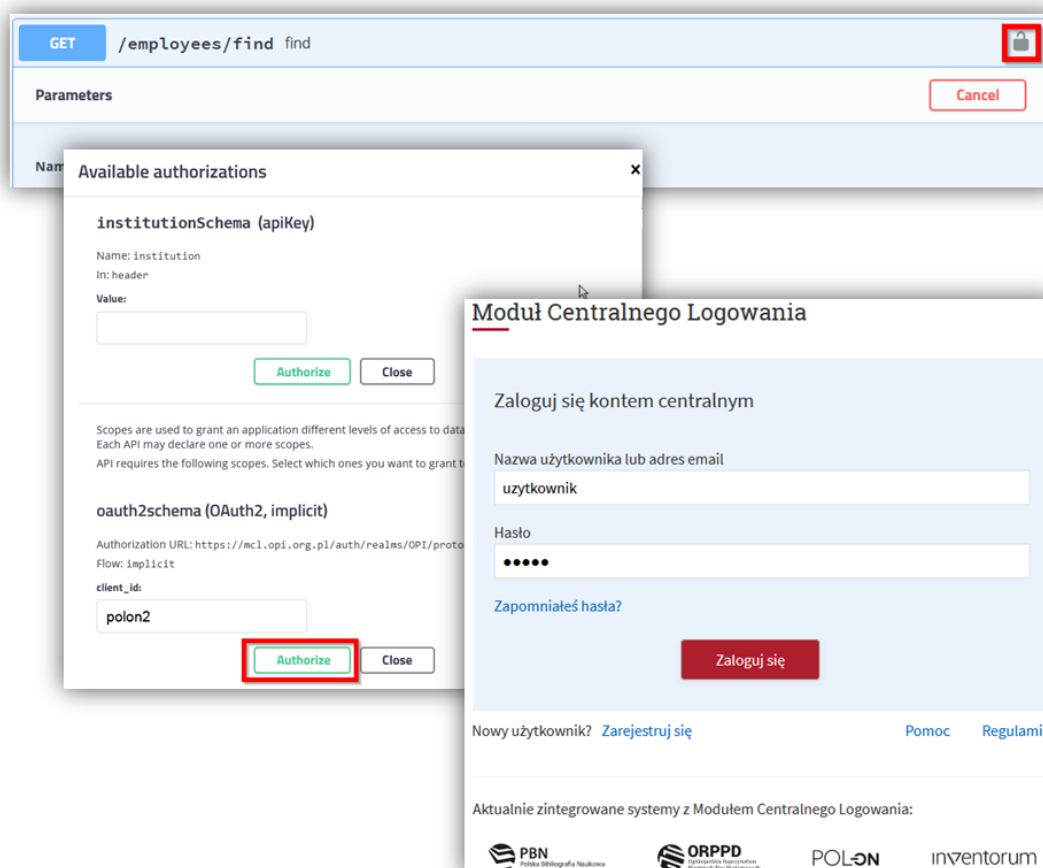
GET /employees/find find

Parameters

Cancel

Nam

Available authorizations

×

institutionSchema (apiKey)

Name: institution

In: header

Value:

Authorize Close

Scopes are used to grant an application different levels of access to data
Each API may declare one or more scopes.

API requires the following scopes. Select which ones you want to grant t

oauth2schema (OAuth2, implicit)

Authorization URL: https://mcl.opi.org.pl/auth/realms/OPI/proto

Flow: implicit

client_id:

polon2

Authorize Close

Moduł Centralnego Logowania

Zaloguj się kontem centralnym

Nazwa użytkownika lub adres email

uzytkownik

Hasło

•••••

Zapomniałeś hasła?

Zaloguj się

Nowy użytkownik? Zarejestruj się

Pomoc Regulami

Aktualnie zintegrowane systemy z Modułem Centralnego Logowania:

PBN Polska Bibliografia Naukowa

ORPPD

POL-ON

inventorum